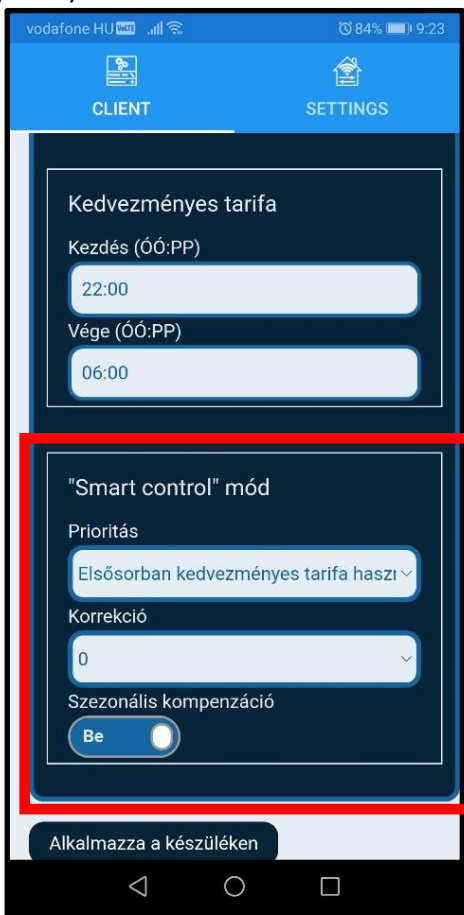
vodafone HU VoLTE 84% 9:23

CLIENT

SETTINGS

Kedvezményes tarifa

Kezdés (ÓÓ:PP)

22:00

Vége (ÓÓ:PP)

06:00

"Smart control" mód

Prioritás

Elsősorban kedvezményes tarifa haszn

Korrekció

0

Szezonális kompenzáció

Be

Alkalmazza a készüléken